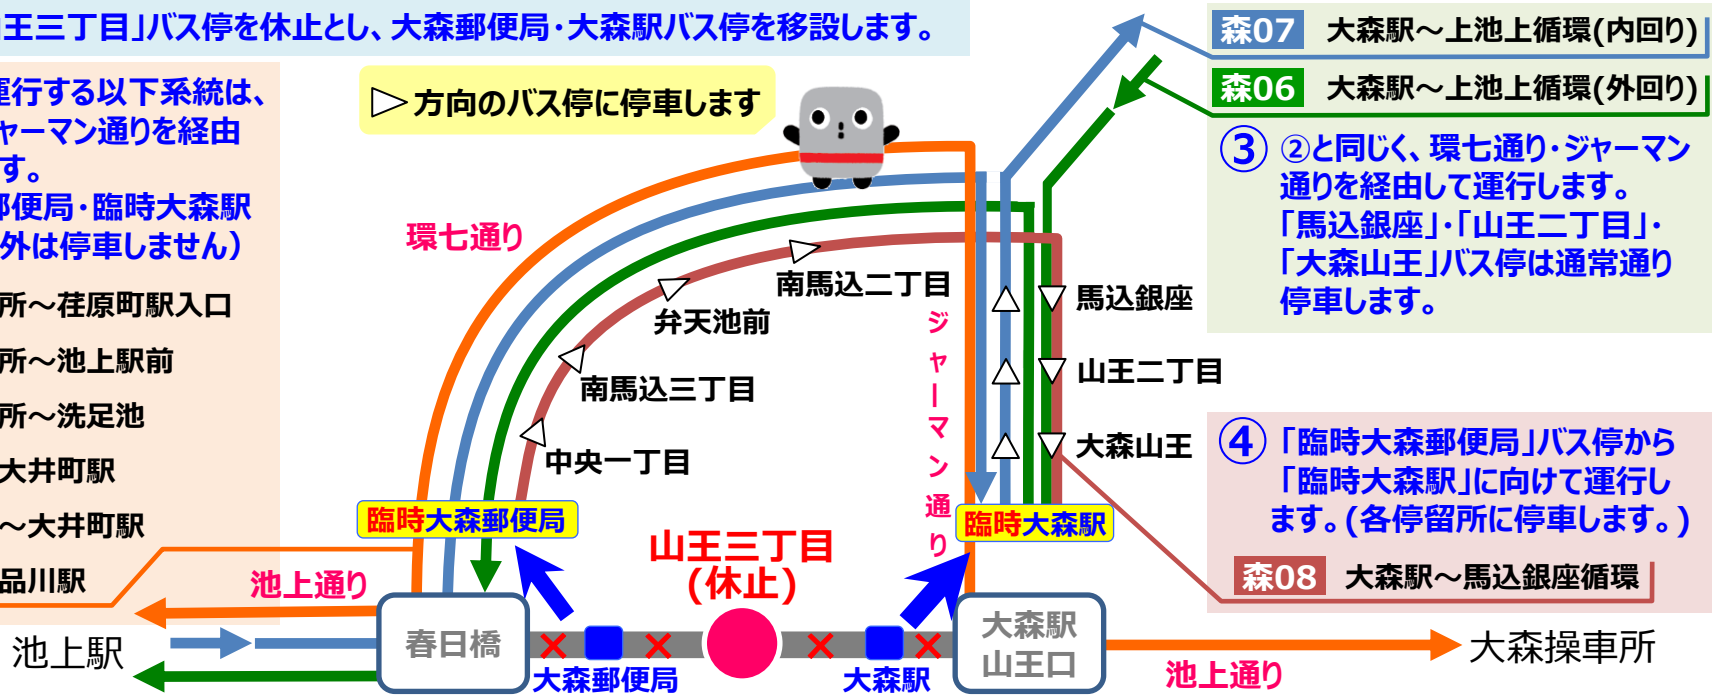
王三丁目」バス停を休止とし、大森郵便局・大森駅バス停を移設します。

運行する以下系統は、
ャーマン通りを経由
す。
郵便局・臨時大森駅
外は停車しません）

所～荏原町駅入口
所～池上駅前
所～洗足池
大井町駅
～大井町駅
品川駅

▷方向のバス停に停車します

森07 大森駅～上池上循環(内回り)
森06 大森駅～上池上循環(外回り)

③ ②と同じく、環七通り・ジャーマン通りを経由して運行します。「馬込銀座」・「山王二丁目」・「大森山王」バス停は通常通り停車します。

環七通り
南馬込二丁目
弁天池前
南馬込三丁目
中央一丁目
ジャーマン通り
馬込銀座
山王二丁目
大森山王

④「臨時大森郵便局」バス停から「臨時大森駅」に向けて運行します。(各停留所に停車します。)

森08 大森駅～馬込銀座循環

臨時大森郵便局
臨時大森駅
山王三丁目
(休止)
池上通り
池上駅
春日橋
大森郵便局
大森駅
大森駅
山王口
池上通り
大森操車所